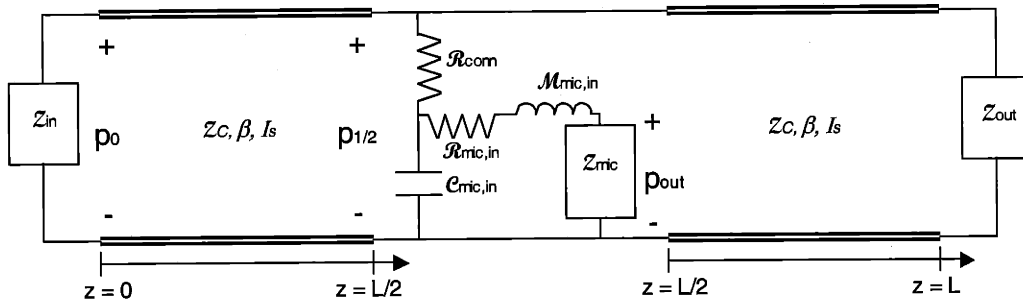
+
+
$\mathcal{Z}_{in}$
$p_0$
$\mathcal{Z}_C, \beta, I_s$
$p_{1/2}$
$\mathcal{R}_{com}$
$\mathcal{M}_{mic,in}$
$\mathcal{R}_{mic,in}$
$\mathcal{C}_{mic,in}$
$\mathcal{Z}_{mic}$
+
$p_{out}$
$\mathcal{Z}_C, \beta, I_s$
$\mathcal{Z}_{out}$
-
-
-
z = 0
z = L/2
z = L/2
z = L